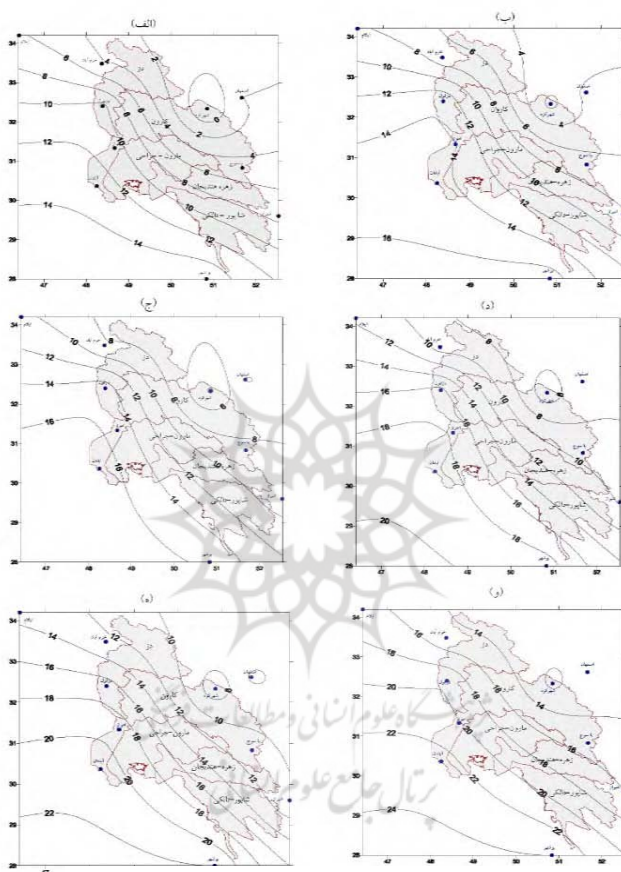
(الف)

34
33
32
31
30
29
28

6
8
10
12
14
2
4
6
8
10
12
14

مارون - جراحی
زهره هندیجان
شاپور - حله

(ب)

34
33
32
31
30
29
28
47
48
49
50
51
52

6
8
10
12
14
16
4
6
8
10
12
14

کارون
مارون جراحی
زهره هندیجان
شاپور حله

(ج)

34
33
32
31
30
29
28
47
48
49
50
51
52

8
10
12
14
16
6
8
10
12
14
16

کارون
مارون جراحی
زهره هندیجان
شاپور حله

(د)

34
33
32
31
30
29
28
47
48
49
50
51
52

10
12
14
16
18
20
8
10
12
14
16
18

کارون
مارون جراحی
زهره هندیجان
شاپور حله

(ه)

34
33
32
31
30
29
28
47
48
49
50
51
52

10
12
14
16
18
20
22
10
12
14
16
18
20

کارون
مارون جراحی
زهره هندیجان
شاپور حله

(و)

34
33
32
31
30
29
28
47
48
49
50
51
52

14
16
18
20
22
24
14
16
18
20
22

کارون
مارون جراحی
زهره هندیجان
شاپور حله

پژوهشگاه علوم انسانی و مطالعات فرهنگی
پرتال جامع علوم انسانی